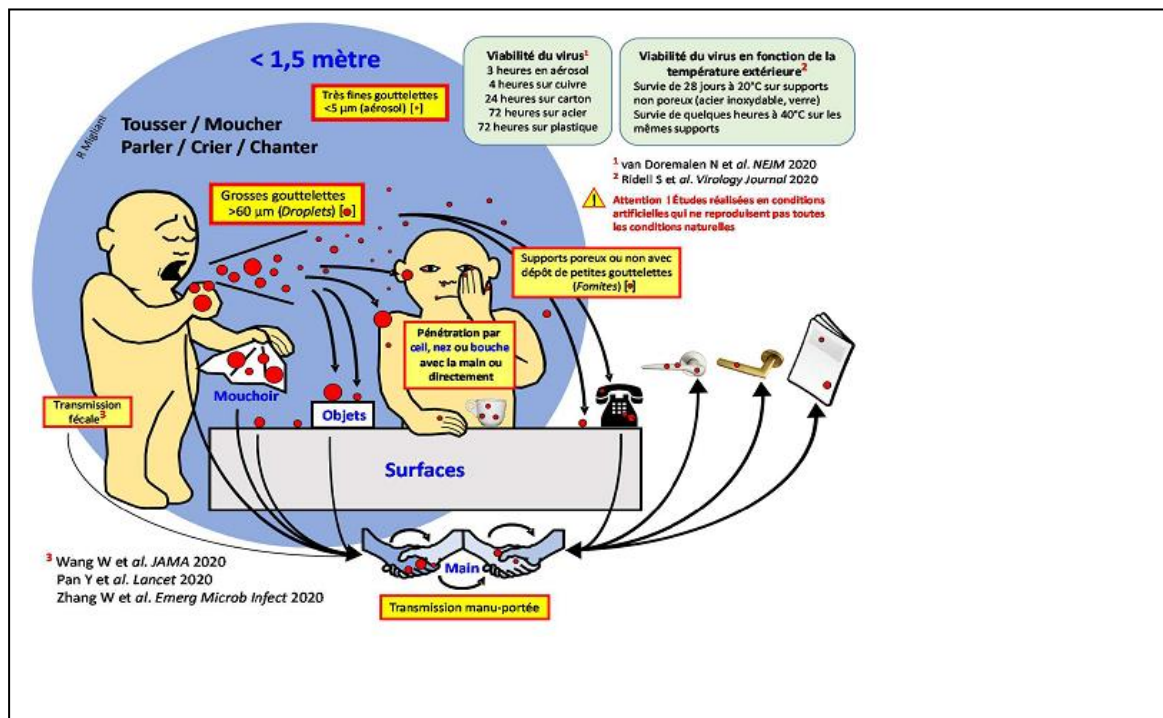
< 1,5 mètre

Très fines gouttelettes <5 µm (aérosol) [•]

Tousser / Moucher
Parler / Crier / Chanter

R Migliani

Viabilité du virus$^1$
3 heures en aérosol
4 heures sur cuivre
24 heures sur carton
72 heures sur acier
72 heures sur plastique

Viabilité du virus en fonction de la température extérieure$^2$
Survie de 28 jours à 20°C sur supports non poreux (acier inoxydable, verre)
Survie de quelques heures à 40°C sur les mêmes supports

$^1$ van Doremalen N et al. NEJM 2020
$^2$ Ridell S et al. Virology Journal 2020

Attention ! Études réalisées en conditions artificielles qui ne reproduisent pas toutes les conditions naturelles

Grosses gouttelettes >60 µm (Droplets) [•]

Supports poreux ou non avec dépôt de petites gouttelettes (Fomites) [•]

Pénétration par œil, nez ou bouche avec la main ou directement

Mouchoir

Objets

Transmission fécale$^3$

Surfaces

Main

$^3$ Wang W et al. JAMA 2020
Pan Y et al. Lancet 2020
Zhang W et al. Emerg Microb Infect 2020

Transmission manu-portée